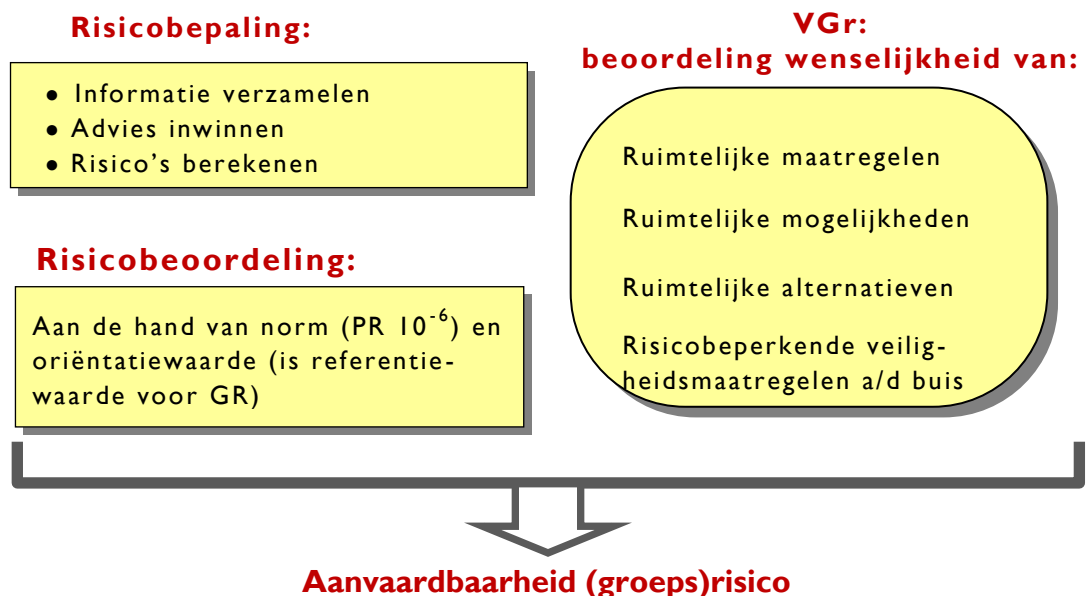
Risicobepaling:

- Informatie verzamelen
- Advies inwinnen
- Risico’s berekenen

Risicobeoordeling:

Aan de hand van norm (PR $10^{-6}$) en oriëntatiewaarde (is referentiewaarde voor GR)

VGr:
beoordeling wenselijkheid van:

Ruimtelijke maatregelen

Ruimtelijke mogelijkheden

Ruimtelijke alternatieven

Risicobeperkende veiligheidsmaatregelen a/d buis

Aanvaardbaarheid (groeps)risico